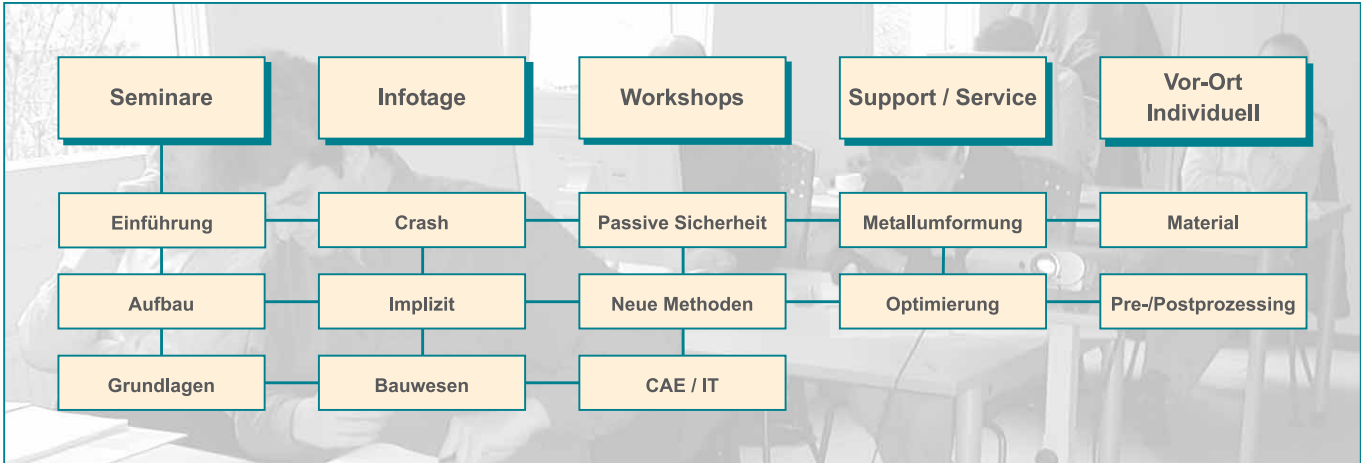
Seminare

Infotage

Workshops

Support / Service

Vor-Ort Individuell

Einführung

Crash

Passive Sicherheit

Metallumformung

Material

Aufbau

Implizit

Neue Methoden

Optimierung

Pre-/Postprozessing

Grundlagen

Bauwesen

CAE / IT